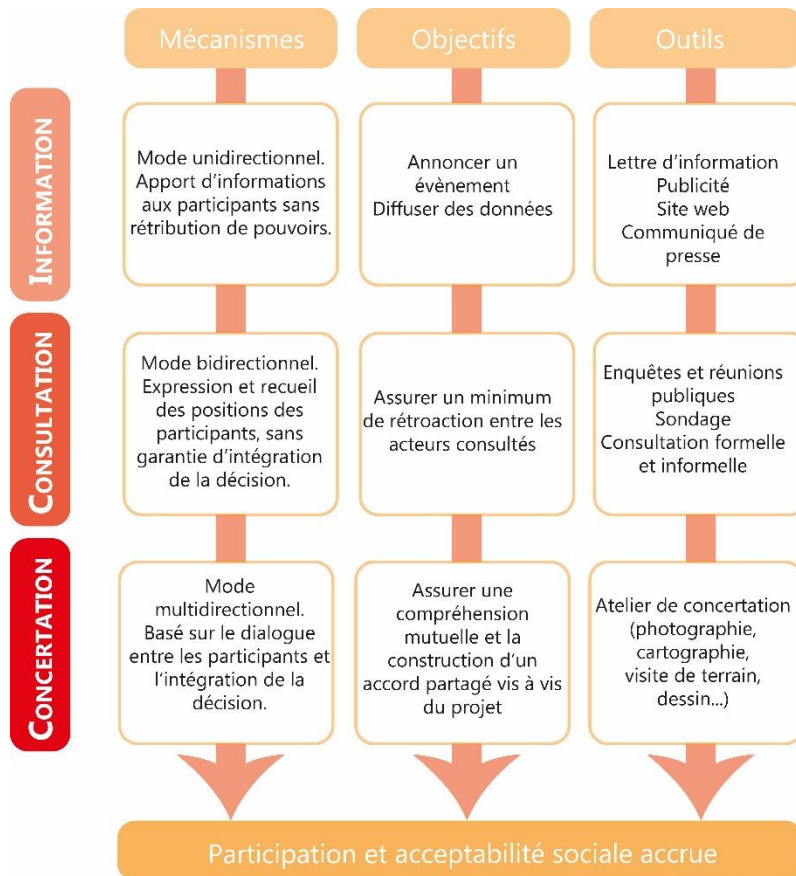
| | Mécanismes | Objectifs | Outils |
|---|---|---|---|
| INFORMATION | Mode unidirectionnel. Apport d'informations aux participants sans rétribution de pouvoirs. | Annoncer un évènement Diffuser des données | Lettre d'information Publicité Site web Communiqué de presse |
| CONSULTATION | Mode bidirectionnel. Expression et recueil des positions des participants, sans garantie d'intégration de la décision. | Assurer un minimum de rétroaction entre les acteurs consultés | Enquêtes et réunions publiques Sondage Consultation formelle et informelle |
| CONCERTATION | Mode multidirectionnel. Basé sur le dialogue entre les participants et l'intégration de la décision. | Assurer une compréhension mutuelle et la construction d'un accord partagé vis à vis du projet | Atelier de concertation (photographie, cartographie, visite de terrain, dessin...) |

Participation et acceptabilité sociale accrue